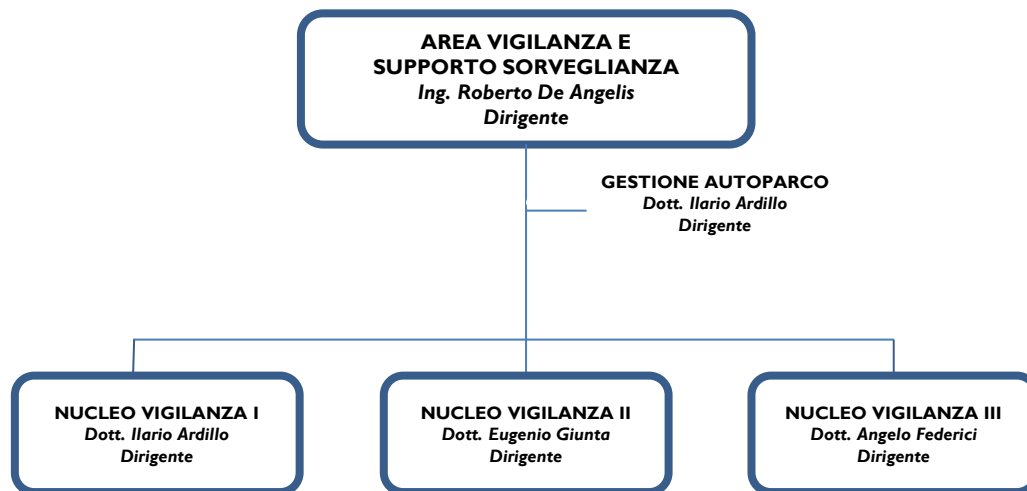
AREA VIGILANZA E SUPPORTO SORVEGLIANZA
*Ing. Roberto De Angelis*
*Dirigente*

GESTIONE AUTOPARCO
*Dott. Ilario Ardillo*
*Dirigente*

NUCLEO VIGILANZA I
*Dott. Ilario Ardillo*
*Dirigente*

NUCLEO VIGILANZA II
*Dott. Eugenio Giunta*
*Dirigente*

NUCLEO VIGILANZA III
*Dott. Angelo Federici*
*Dirigente*